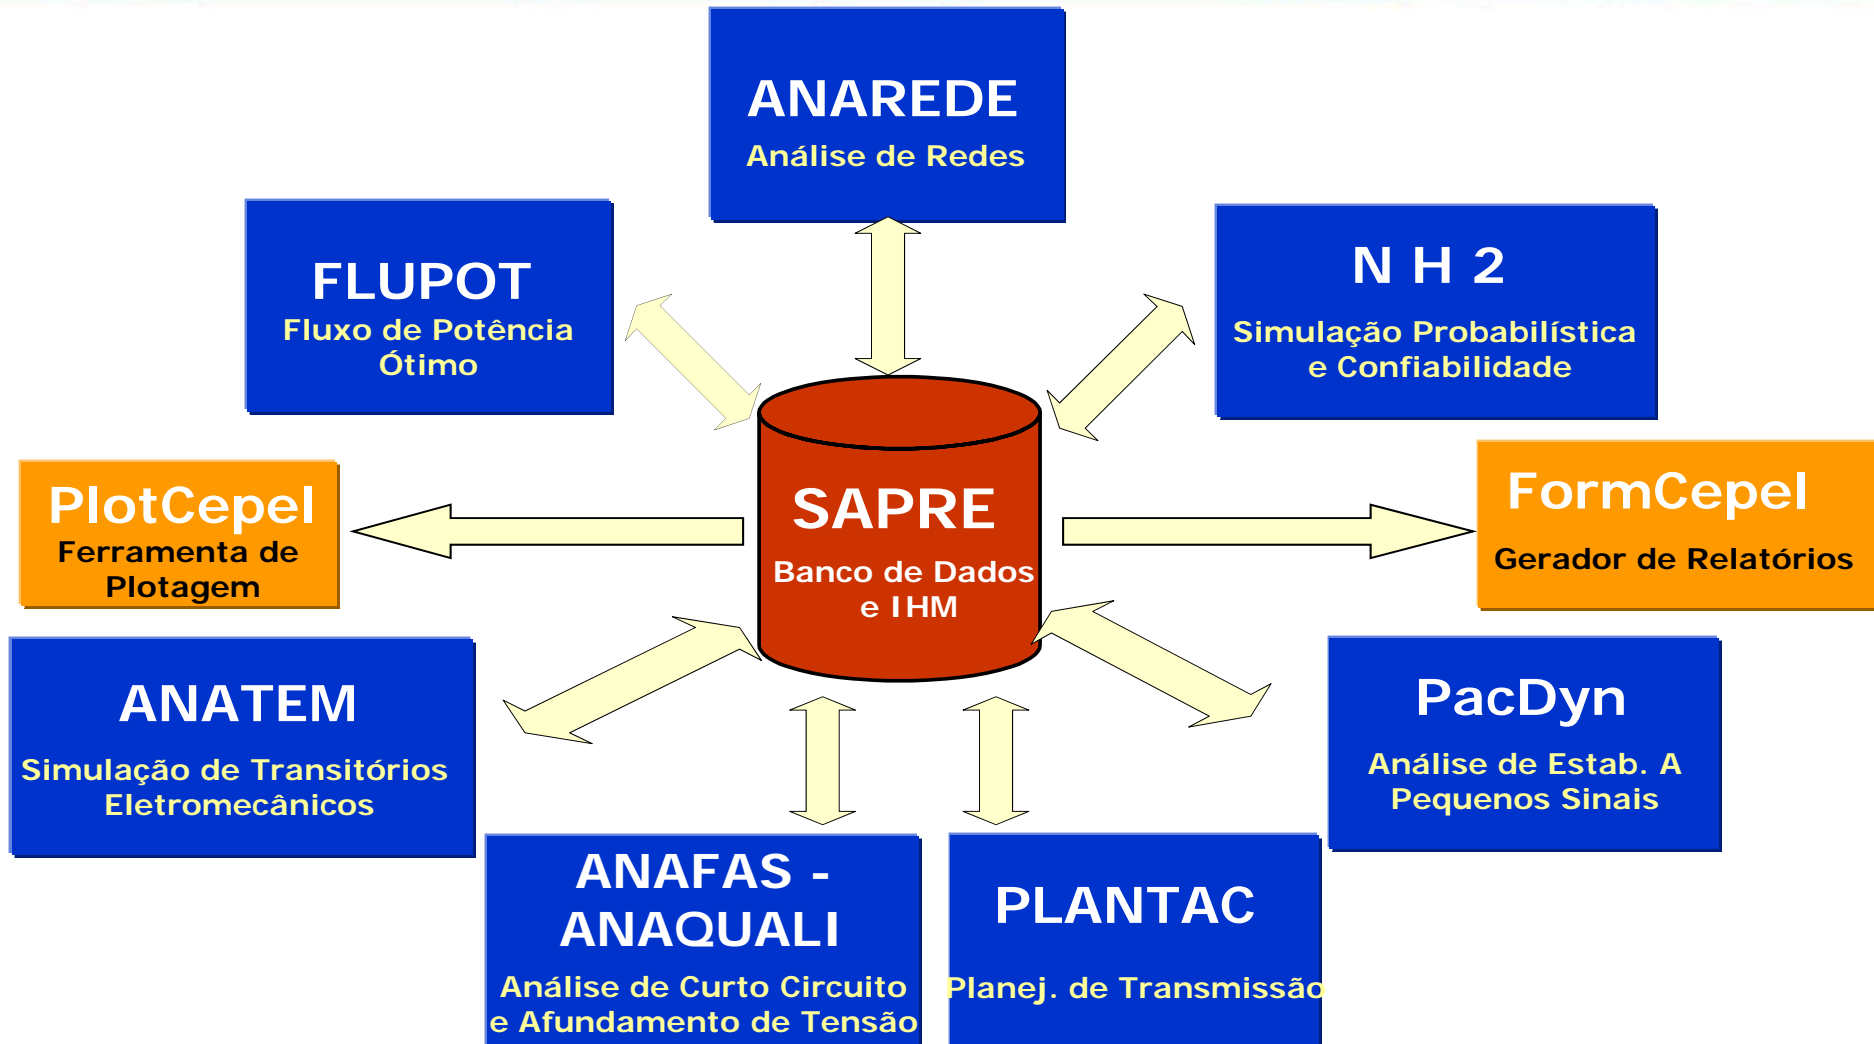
ANAREDE
Análise de Redes

FLUPOT
Fluxo de Potência Ótimo

N H 2
Simulação Probabilística e Confiabilidade

PlotCepel
Ferramenta de Plotagem

SAPRE
Banco de Dados e IHM

FormCepel
Gerador de Relatórios

ANATEM
Simulação de Transitórios Eletromecânicos

PacDyn
Análise de Estab. A Pequenos Sinais

ANAFAS - ANAQUALI
Análise de Curto Circuito e Afundamento de Tensão

PLANTAC
Planej. de Transmissão